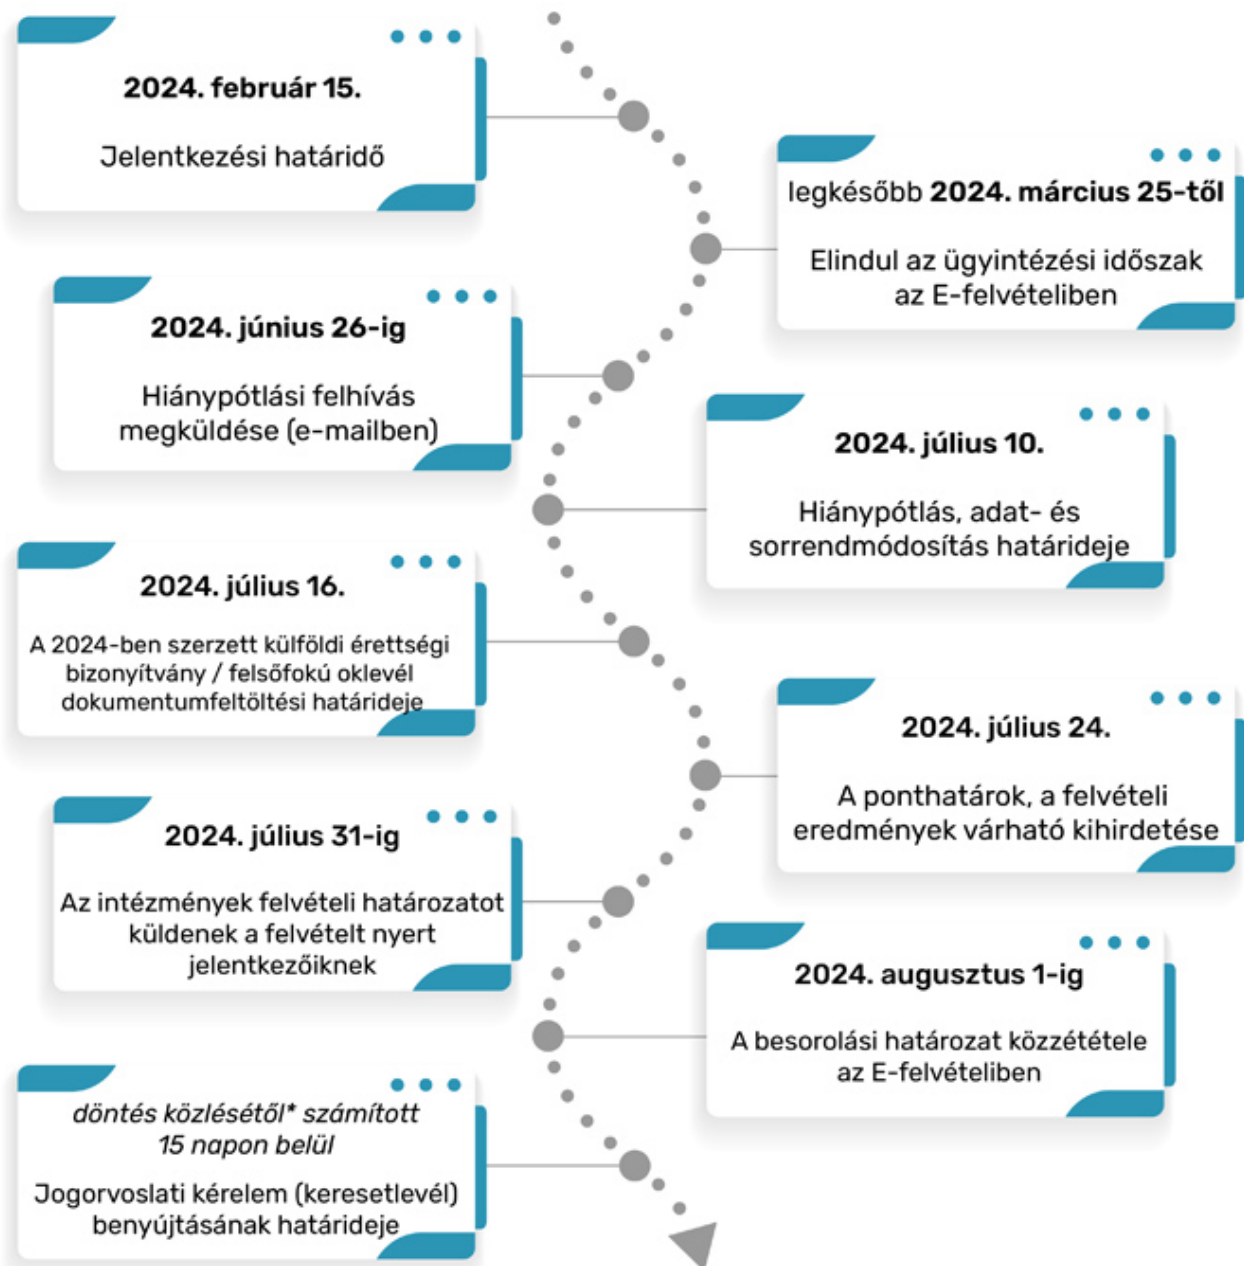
2024. február 15.

Jelentkezési határidő

legkésőbb 2024. március 25-től

Elindul az ügyintézési időszak az E-felvételiben

2024. június 26-ig

Hiánypótlási felhívás megküldése (e-mailben)

2024. július 10.

Hiánypótlás, adat- és sorrendmódosítás határideje

2024. július 16.

A 2024-ben szerzett külföldi érettségi bizonyítvány / felsőfokú oklevél dokumentumfeltöltési határideje

2024. július 24.

A ponthatárok, a felvételi eredmények várható kihirdetése

2024. július 31-ig

Az intézmények felvételi határozatot küldenek a felvételt nyert jelentkezőiknek

2024. augusztus 1-ig

A besorolási határozat közzététele az E-felvételiben

döntés közlésétől* számított 15 napon belül

Jogorvoslati kérelem (keresetlevél) benyújtásának határideje